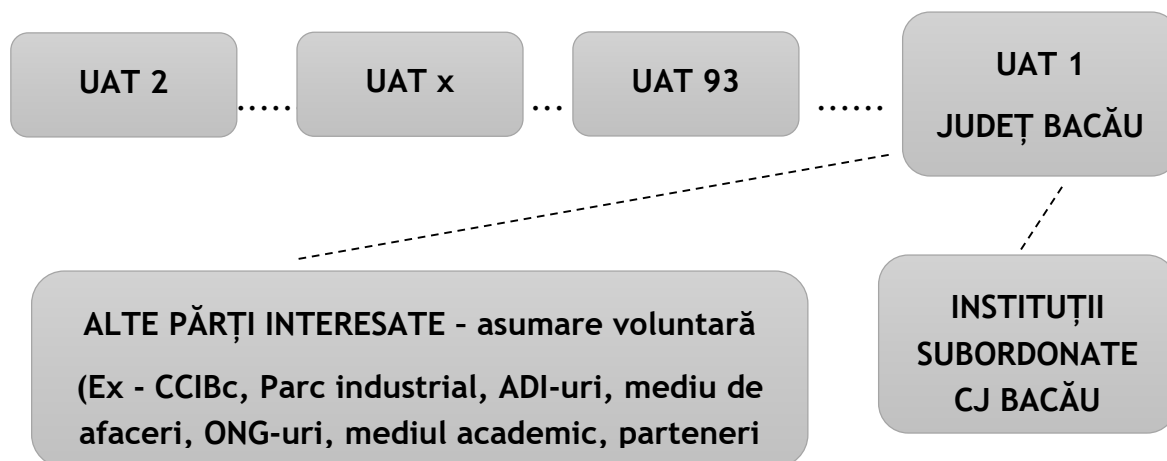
UAT 2 ….. UAT x … UAT 93 ……

UAT 1
JUDEȚ BACĂU

ALTE PĂRȚI INTERESATE – asumare voluntară
(Ex - CCIBc, Parc industrial, ADI-uri, mediu de afaceri, ONG-uri, mediul academic, parteneri

INSTITUȚII SUBORDONATE CJ BACĂU